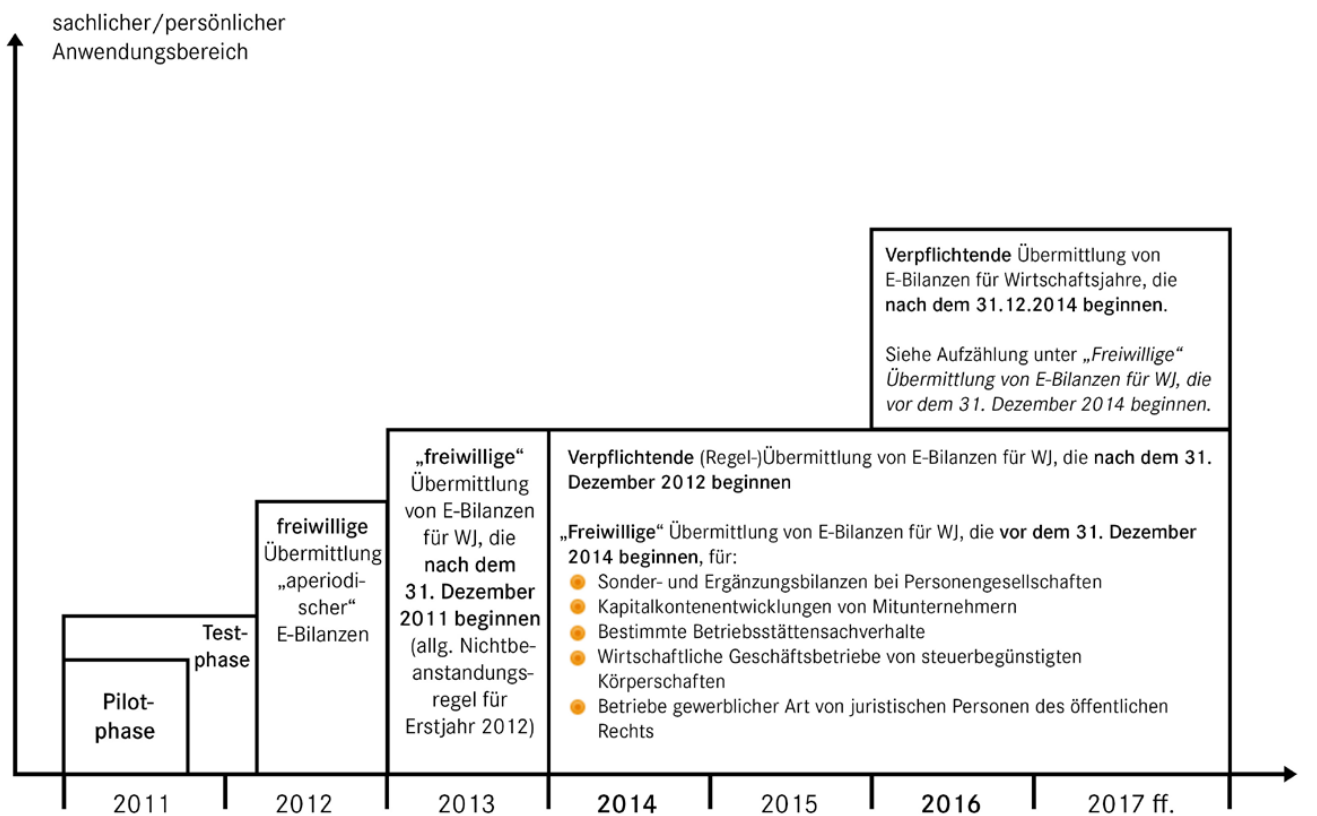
sachlicher/persönlicher Anwendungsbereich

Verpflichtende Übermittlung von E-Bilanzen für Wirtschaftsjahre, die nach dem 31.12.2014 beginnen.

Siehe Aufzählung unter „Freiwillige" Übermittlung von E-Bilanzen für WJ, die vor dem 31. Dezember 2014 beginnen.

„freiwillige" Übermittlung von E-Bilanzen für WJ, die nach dem 31. Dezember 2011 beginnen (allg. Nichtbeanstandungsregel für Erstjahr 2012)

Verpflichtende (Regel-)Übermittlung von E-Bilanzen für WJ, die nach dem 31. Dezember 2012 beginnen

„Freiwillige" Übermittlung von E-Bilanzen für WJ, die vor dem 31. Dezember 2014 beginnen, für:
- Sonder- und Ergänzungsbilanzen bei Personengesellschaften
- Kapitalkontenentwicklungen von Mitunternehmern
- Bestimmte Betriebsstättensachverhalte
- Wirtschaftliche Geschäftsbetriebe von steuerbegünstigten Körperschaften
- Betriebe gewerblicher Art von juristischen Personen des öffentlichen Rechts

freiwillige Übermittlung „aperiodischer" E-Bilanzen

Testphase

Pilotphase

2011 2012 2013 2014 2015 2016 2017 ff.